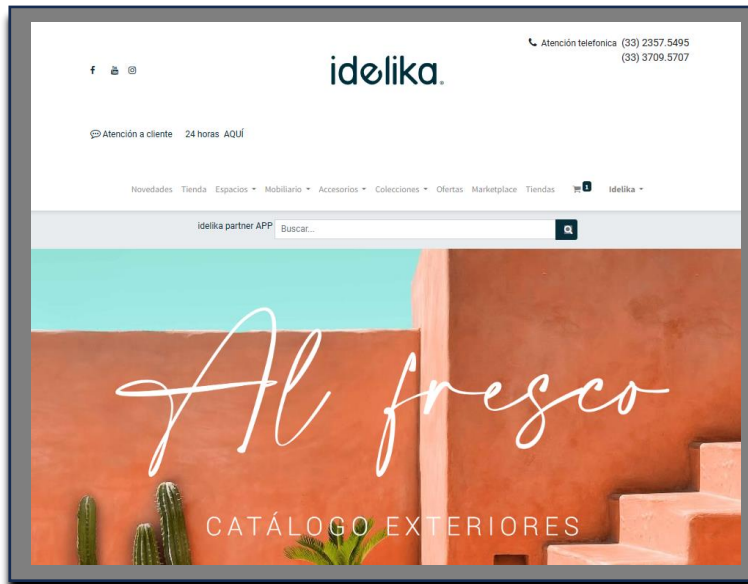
Atención telefonica (33) 2357.5495
(33) 3709.5707

idelika.

Atención a cliente 24 horas AQUÍ

Novedades Tienda Espacios Mobiliario Accesorios Colecciones Ofertas Marketplace Tiendas 1 Idelika

idelika partner APP Buscar...

Al fresco

CATÁLOGO EXTERIORES